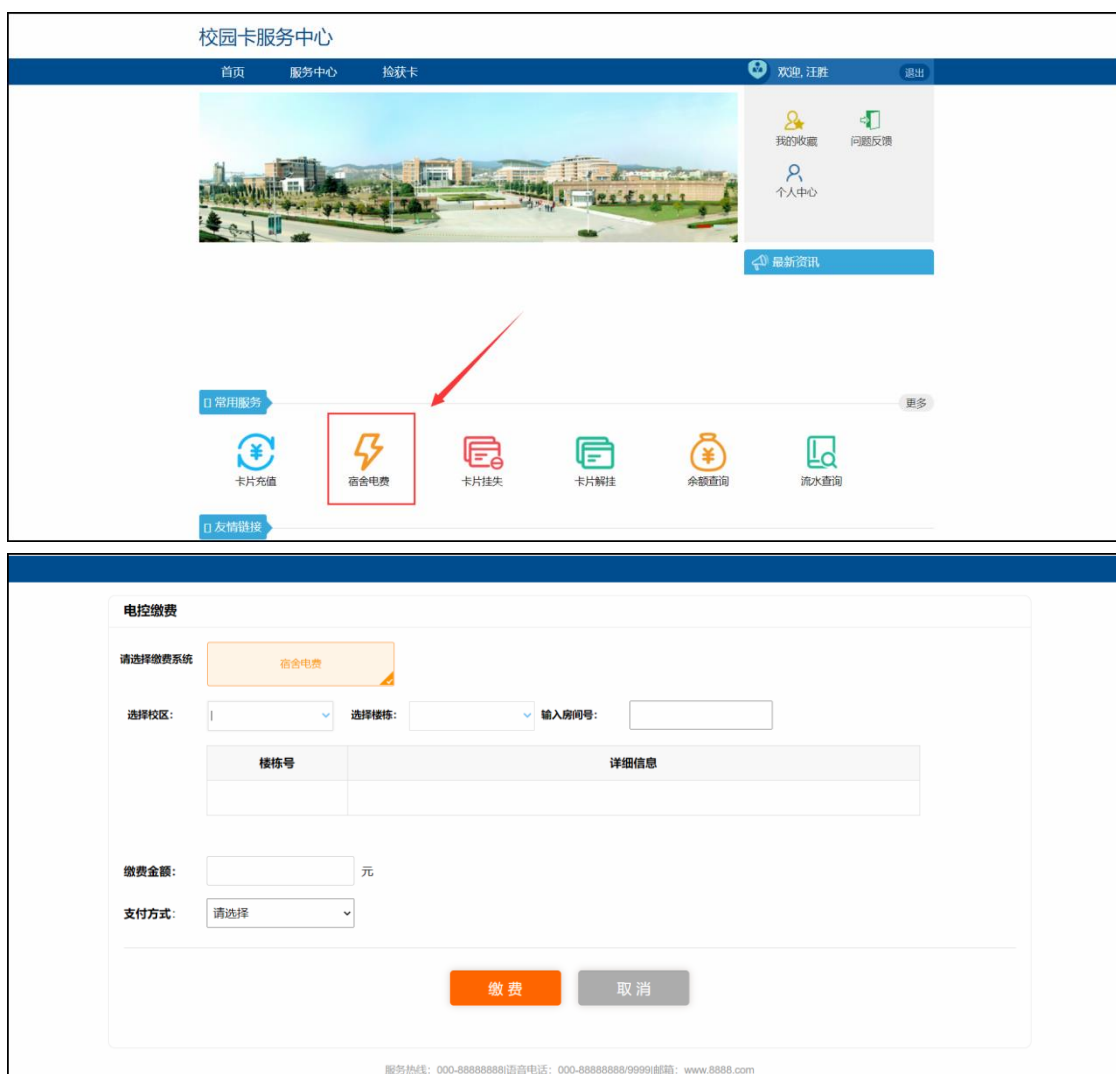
校园卡服务中心

首页　服务中心　捡获卡

欢迎, 汪胜　退出

我的收藏　问题反馈

个人中心

最新资讯

常用服务　更多

卡片充值　宿舍电费　卡片挂失　卡片解挂　余额查询　流水查询

友情链接

电控缴费

请选择缴费系统　宿舍电费

选择校区:　选择楼栋:　输入房间号:

| 楼栋号 | 详细信息 |
|---|---|
| | |

缴费金额: 元

支付方式: 请选择

缴费　取消

服务热线: 000-88888888|语音电话: 000-88888888/9999|邮箱: www.8888.com